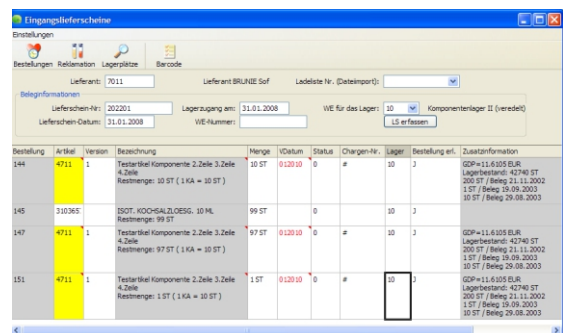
Eingangslieferscheine

Einstellungen

Bestellungen Reklamation Lagerplätze Barcode

Lieferant: 7011 Lieferant BRUNIE Sof Ladeliste Nr. (Dateiimport):

Beleginformationen

Lieferschein-Nr: 202201 Lagerzugang am: 31.01.2008 WE für das Lager: 10 Komponentenlager II (veredelt)

Lieferschein-Datum: 31.01.2008 WE-Nummer: LS erfassen

| Bestellung | Artikel | Version | Bezeichnung | Menge | VDatum | Status | Chargen-Nr. | Lager | Bestellung erl. | Zusatzinformation |
|---|---|---|---|---|---|---|---|---|---|---|
| 144 | 4711 | 1 | Testartikel Komponente 2.Zeile 3.Zeile 4.Zeile Restmenge: 10 ST ( 1 KA = 10 ST ) | 10 ST | 012010 | 0 | # | 10 | J | GDP=11.6105 EUR Lagerbestand: 42740 ST 200 ST / Beleg 21.11.2002 1 ST / Beleg 19.09.2003 10 ST / Beleg 29.08.2003 |
| 145 | 310365 | | ISOT. KOCHSALZLOESG. 10 ML Restmenge: 99 ST | 99 ST | | 0 | | 10 | J | |
| 147 | 4711 | 1 | Testartikel Komponente 2.Zeile 3.Zeile 4.Zeile Restmenge: 97 ST ( 1 KA = 10 ST ) | 97 ST | 012010 | 0 | # | 10 | J | GDP=11.6105 EUR Lagerbestand: 42740 ST 200 ST / Beleg 21.11.2002 1 ST / Beleg 19.09.2003 10 ST / Beleg 29.08.2003 |
| 151 | 4711 | 1 | Testartikel Komponente 2.Zeile 3.Zeile 4.Zeile Restmenge: 1 ST ( 1 KA = 10 ST ) | 1 ST | 012010 | 0 | # | 10 | J | GDP=11.6105 EUR Lagerbestand: 42740 ST 200 ST / Beleg 21.11.2002 1 ST / Beleg 19.09.2003 10 ST / Beleg 29.08.2003 |